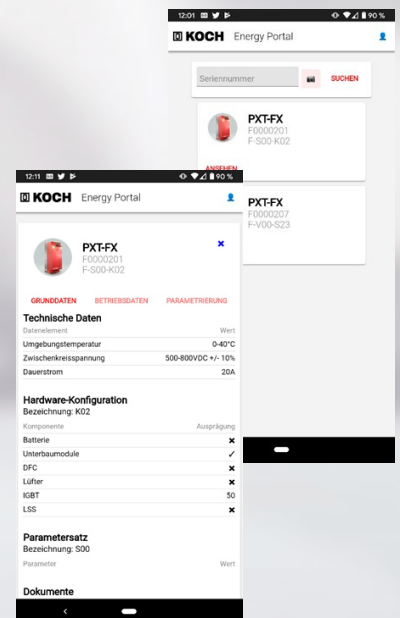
12:01 90 %
KOCH Energy Portal

Seriennummer SUCHEN

PXT-FX
F0000201
F-S00-K02
ANSEHEN

PXT-FX
F0000207
F-V00-S23

12:11 90 %
KOCH Energy Portal

PXT-FX
F0000201
F-S00-K02

GRUNDDATEN BETRIEBSDATEN PARAMETRIERUNG

Technische Daten

| Datenelement | Wert |
|---|---|
| Umgebungstemperatur | 0-40°C |
| Zwischenkreisspannung | 500-800VDC +/- 10% |
| Dauerstrom | 20A |

Hardware-Konfiguration
Bezeichnung: K02

| Komponente | Ausprägung |
|---|---|
| Batterie | ✖ |
| Unterbaumodule | ✓ |
| DFC | ✖ |
| Lüfter | ✖ |
| IGBT | 50 |
| LSS | ✖ |

Parametersatz
Bezeichnung: S00

| Parameter | Wert |
|---|---|

Dokumente